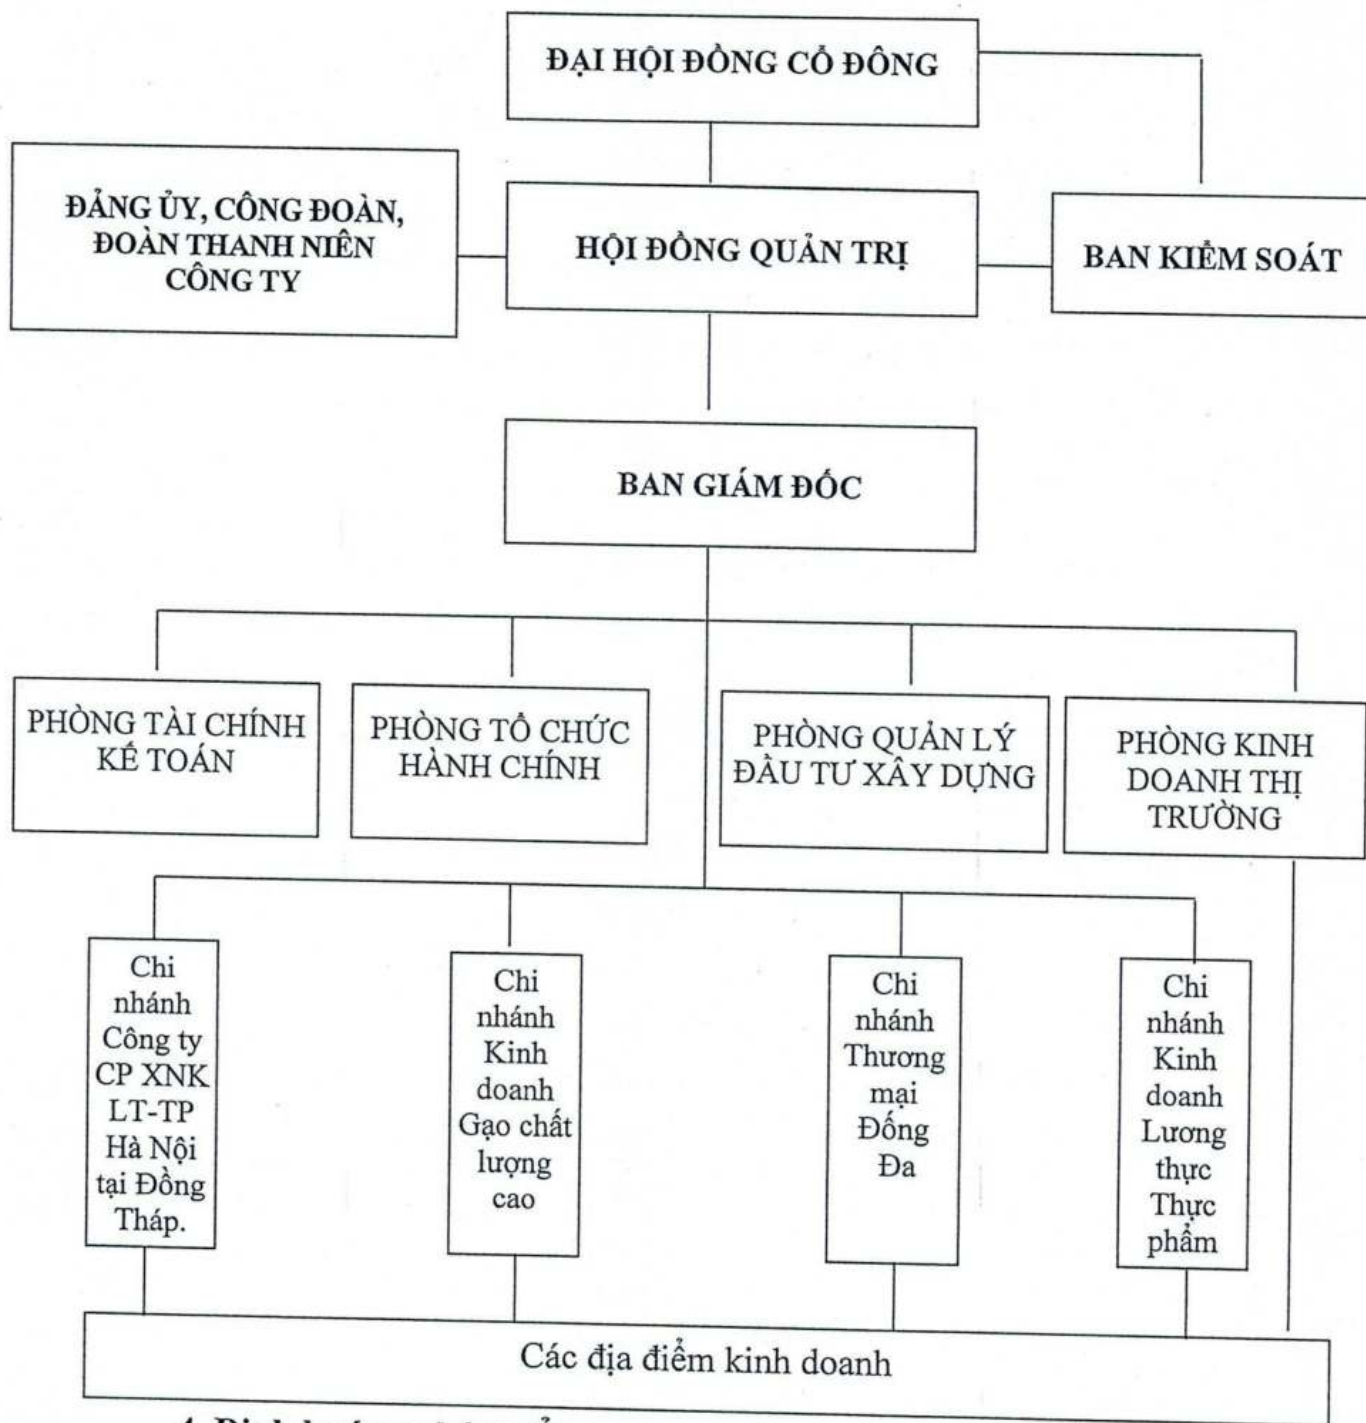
ĐẠI HỘI ĐỒNG CỔ ĐÔNG

ĐẢNG ỦY, CÔNG ĐOÀN, ĐOÀN THANH NIÊN CÔNG TY

HỘI ĐỒNG QUẢN TRỊ

BAN KIỂM SOÁT

BAN GIÁM ĐỐC

PHÒNG TÀI CHÍNH KẾ TOÁN

PHÒNG TỔ CHỨC HÀNH CHÍNH

PHÒNG QUẢN LÝ ĐẦU TƯ XÂY DỰNG

PHÒNG KINH DOANH THỊ TRƯỜNG

Chi nhánh Công ty CP XNK LT-TP Hà Nội tại Đồng Tháp.

Chi nhánh Kinh doanh Gạo chất lượng cao

Chi nhánh Thương mại Đống Đa

Chi nhánh Kinh doanh Lương thực Thực phẩm

Các địa điểm kinh doanh

4. Định hướng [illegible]